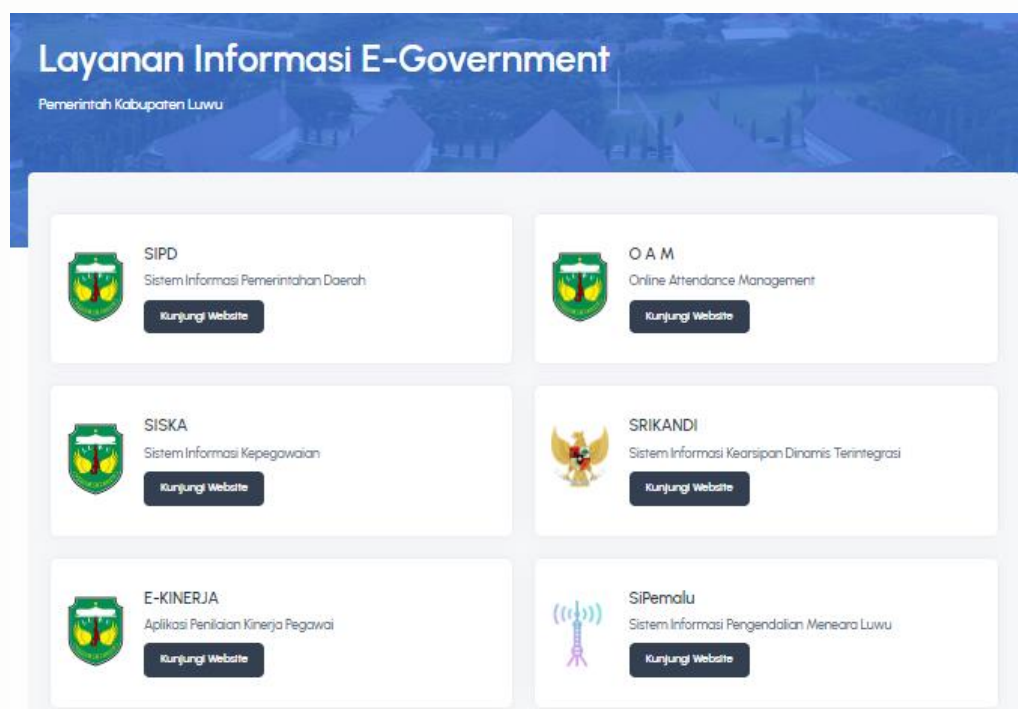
Layanan Informasi E-Government

Pemerintah Kabupaten Luwu

SIPD

Sistem Informasi Pemerintahan Daerah

Kunjungi Website

O A M

Online Attendance Management

Kunjungi Website

SISKA

Sistem Informasi Kepegawaian

Kunjungi Website

SRIKANDI

Sistem Informasi Kearsipan Dinamis Terintegrasi

Kunjungi Website

E-KINERJA

Aplikasi Penilaian Kinerja Pegawai

Kunjungi Website

SiPemalu

Sistem Informasi Pengendalian Meneara Luwu

Kunjungi Website